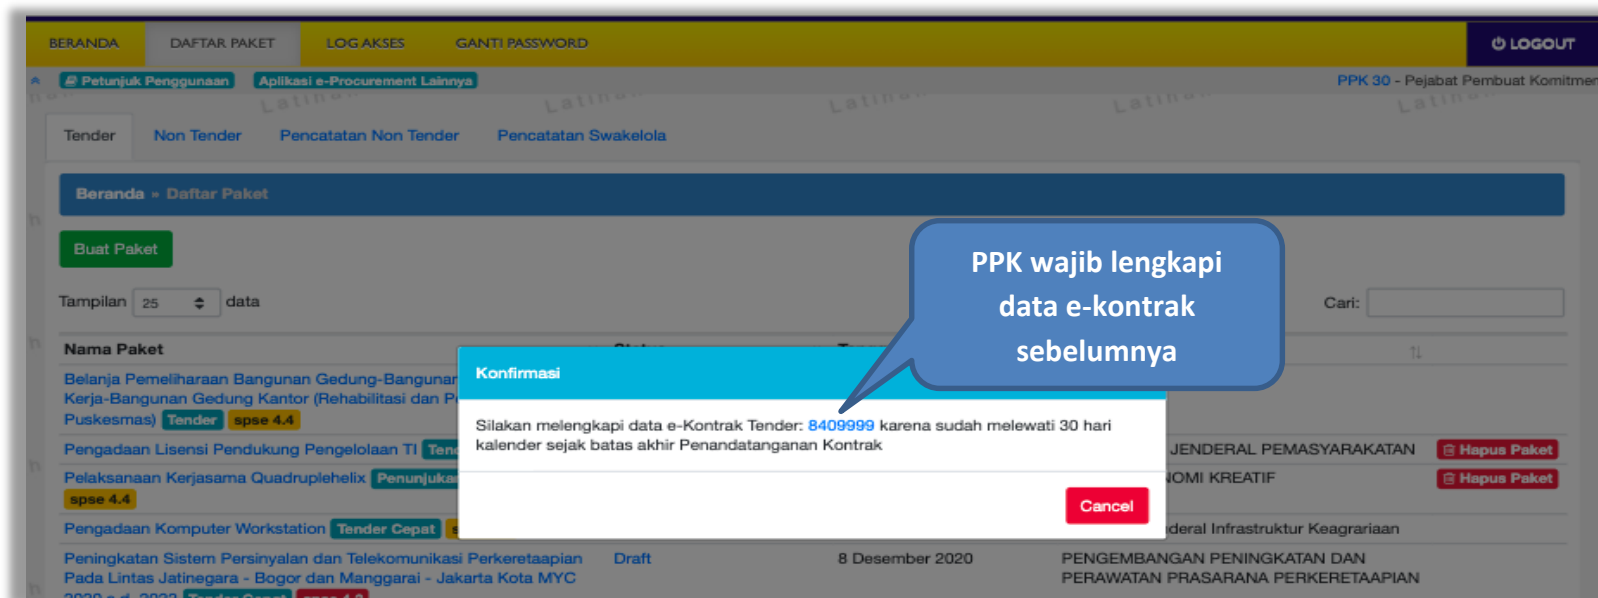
BERANDA DAFTAR PAKET LOG AKSES GANTI PASSWORD LOGOUT

Petunjuk Penggunaan Aplikasi e-Procurement Lainnya PPK 30 - Pejabat Pembuat Komitmen

Tender Non Tender Pencatatan Non Tender Pencatatan Swakelola

Beranda » Daftar Paket

Buat Paket

Tampilan 25 data

Cari:

Nama Paket

Belanja Pemeliharaan Bangunan Gedung-Bangunan Kerja-Bangunan Gedung Kantor (Rehabilitasi dan P Puskesmas) Tender spse 4.4

Pengadaan Lisensi Pendukung Pengelolaan TI Tend JENDERAL PEMASYARAKATAN Hapus Paket

Pelaksanaan Kerjasama Quadruplehelix Penunjuka spse 4.4 NOMI KREATIF Hapus Paket

Pengadaan Komputer Workstation Tender Cepat deral Infrastruktur Keagrariaan

Peningkatan Sistem Persinyalan dan Telekomunikasi Perkeretaapian Pada Lintas Jatinegara - Bogor dan Manggarai - Jakarta Kota MYC Draft 8 Desember 2020 PENGEMBANGAN PENINGKATAN DAN PERAWATAN PRASARANA PERKERETAAPIAN

Konfirmasi

Silakan melengkapi data e-Kontrak Tender: 8409999 karena sudah melewati 30 hari kalender sejak batas akhir Penandatanganan Kontrak

Cancel

PPK wajib lengkapi data e-kontrak sebelumnya